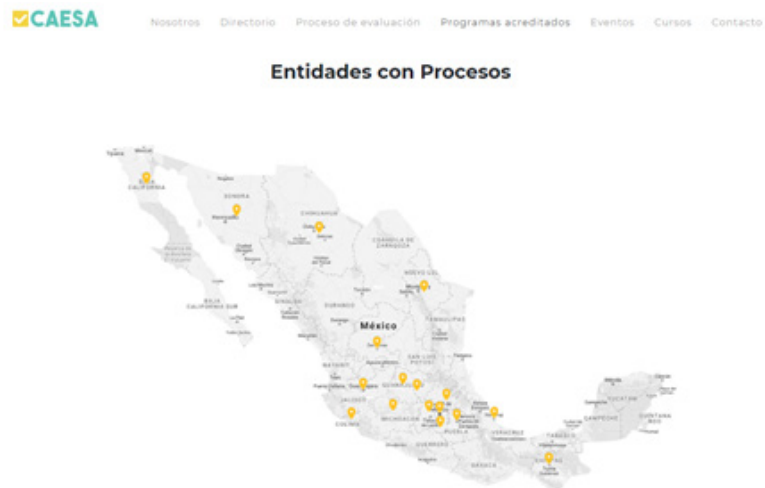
CAESA Nosotros Directorio Proceso de evaluación Programas acreditados Eventos Cursos Contacto

Entidades con Procesos

BAJA CALIFORNIA
SONORA
CHIHUAHUA
COAHUILA DE ZARAGOZA
NUEVO LEÓN
BAJA CALIFORNIA SUR
SINALOA
DURANGO
TAMAULIPAS
México
ZACATECAS
SAN LUIS POTOSÍ
NAYARIT
JALISCO
GUANAJUATO
COLIMA
MICHOACÁN
GUERRERO
PUEBLA
VERACRUZ
OAXACA
CHIAPAS
TABASCO
CAMPECHE
YUCATÁN
QUINTANA ROO